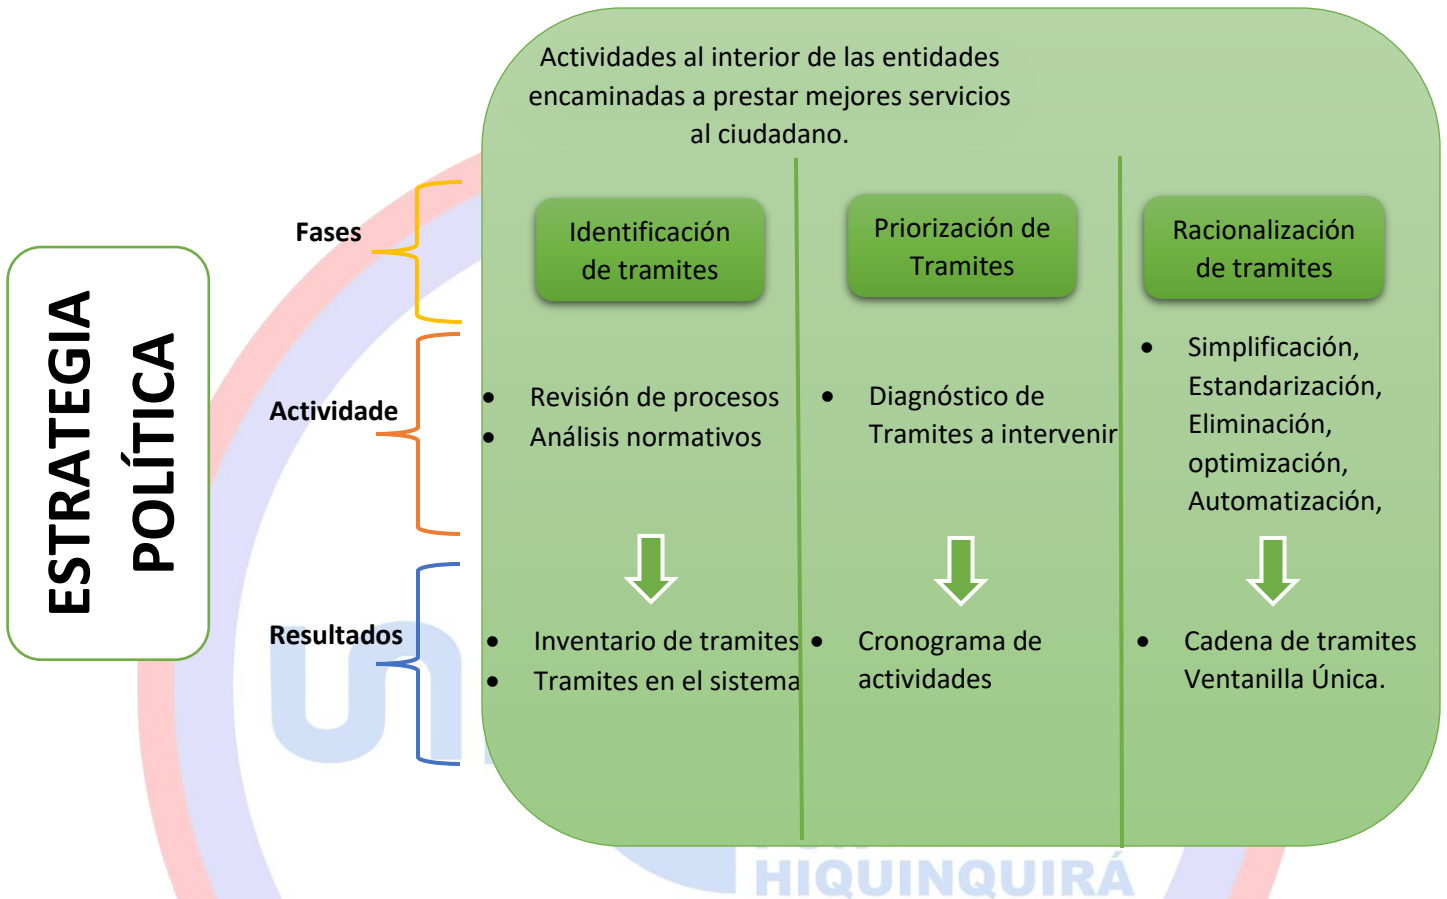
ESTRATEGIA POLÍTICA

Actividades al interior de las entidades encaminadas a prestar mejores servicios al ciudadano.

Fases

Actividade

Resultados

Identificación de tramites

- Revisión de procesos
- Análisis normativos

- Inventario de tramites
- Tramites en el sistema

Priorización de Tramites

- Diagnóstico de Tramites a intervenir

- Cronograma de actividades

Racionalización de tramites

- Simplificación, Estandarización, Eliminación, optimización, Automatización,

- Cadena de tramites Ventanilla Única.

HIQUINQUIRÁ